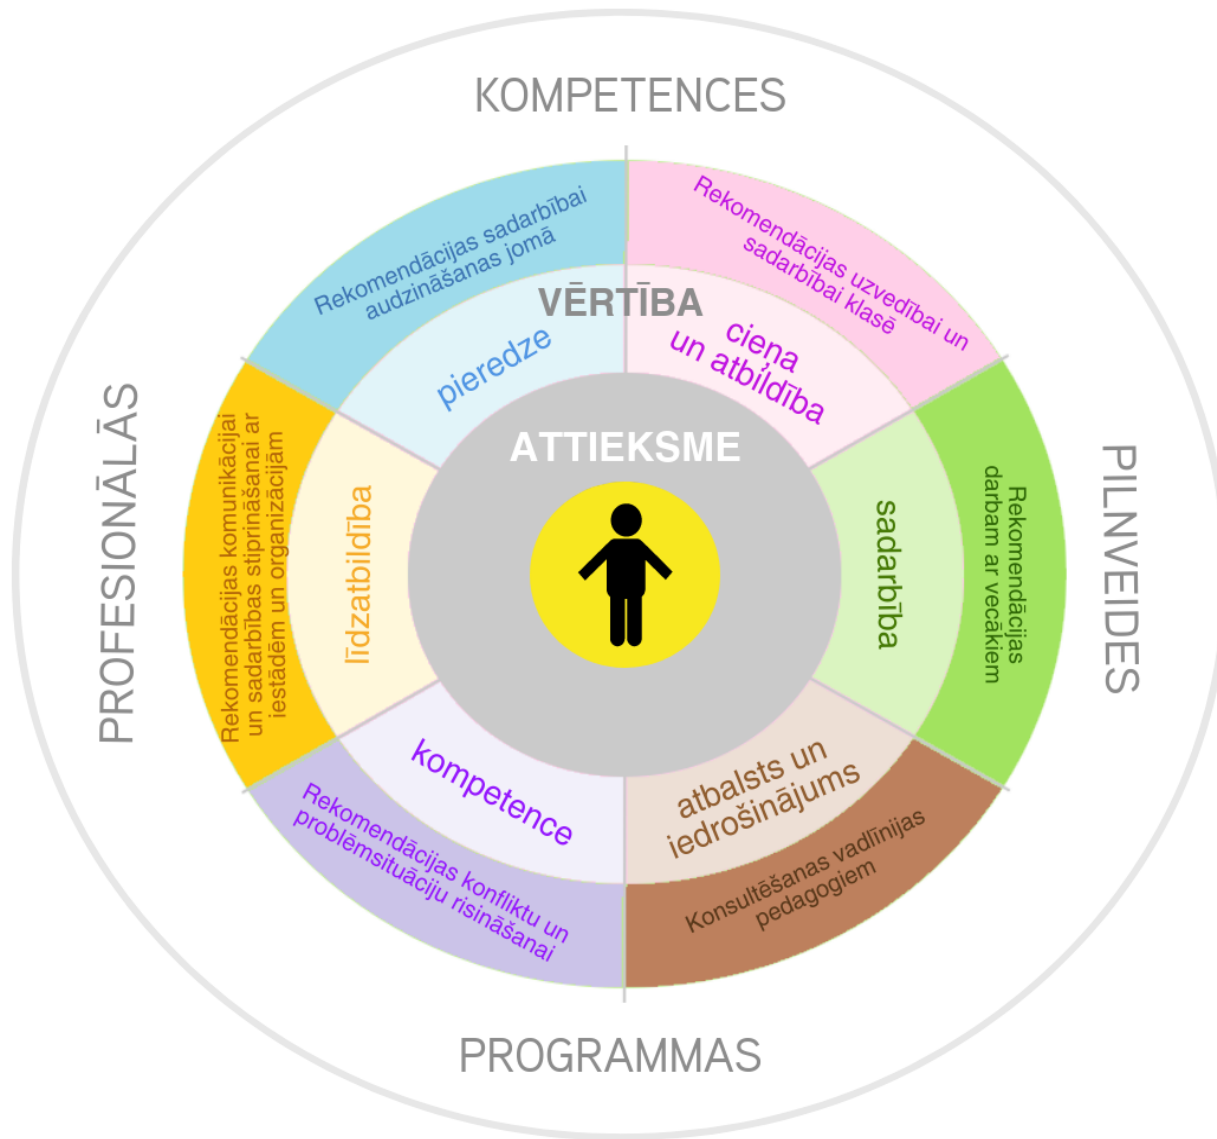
KOMPETENCES

Rekomendācijas sadarbībai audzināšanas jomā

Rekomendācijas uzvedībai un sadarbībai klasē

VĒRTĪBA

pieredze

ciena un atbildība

ATTIEKSME

PROFESIONĀLĀS

Rekomendācijas komunikācijai un sadarbības stiprināšanai ar iestādēm un organizācijām

līdzatbildība

sadarbība

Rekomendācijas darbam ar vecākiem

PILNVEIDES

kompetence

atbalsts un iedrošinājums

Rekomendācijas konfliktu un problēmsituāciju risināšanai

Konsultēšanas vadlīnijas pedagogiem

PROGRAMMAS